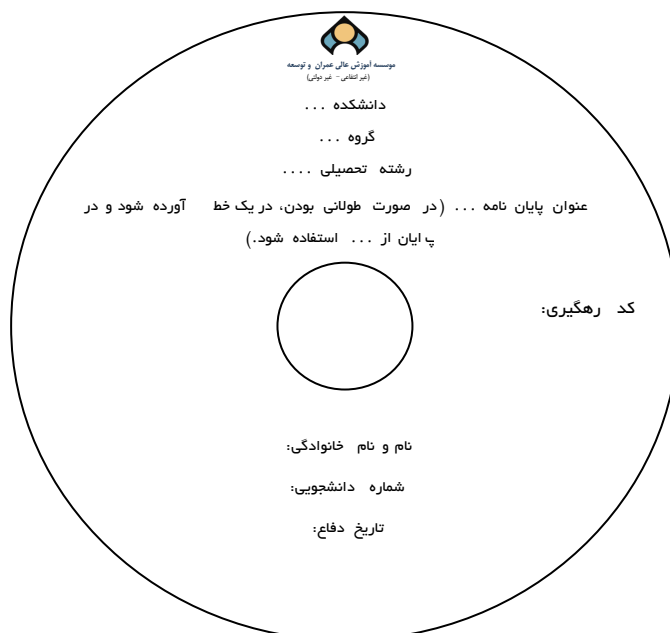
موسسه آموزش عالی عمران و توسعه
(غیر انتفاعی- غیر دولتی)

دانشکده ...

گروه ...

رشته تحصیلی ....

عنوان پایان نامه ... (در صورت طولانی بودن، در یک خط آورده شود و در پ ایان از ... استفاده شود.)

کد رهگیری:

نام و نام خانوادگی:

شماره دانشجویی:

تاریخ دفاع: